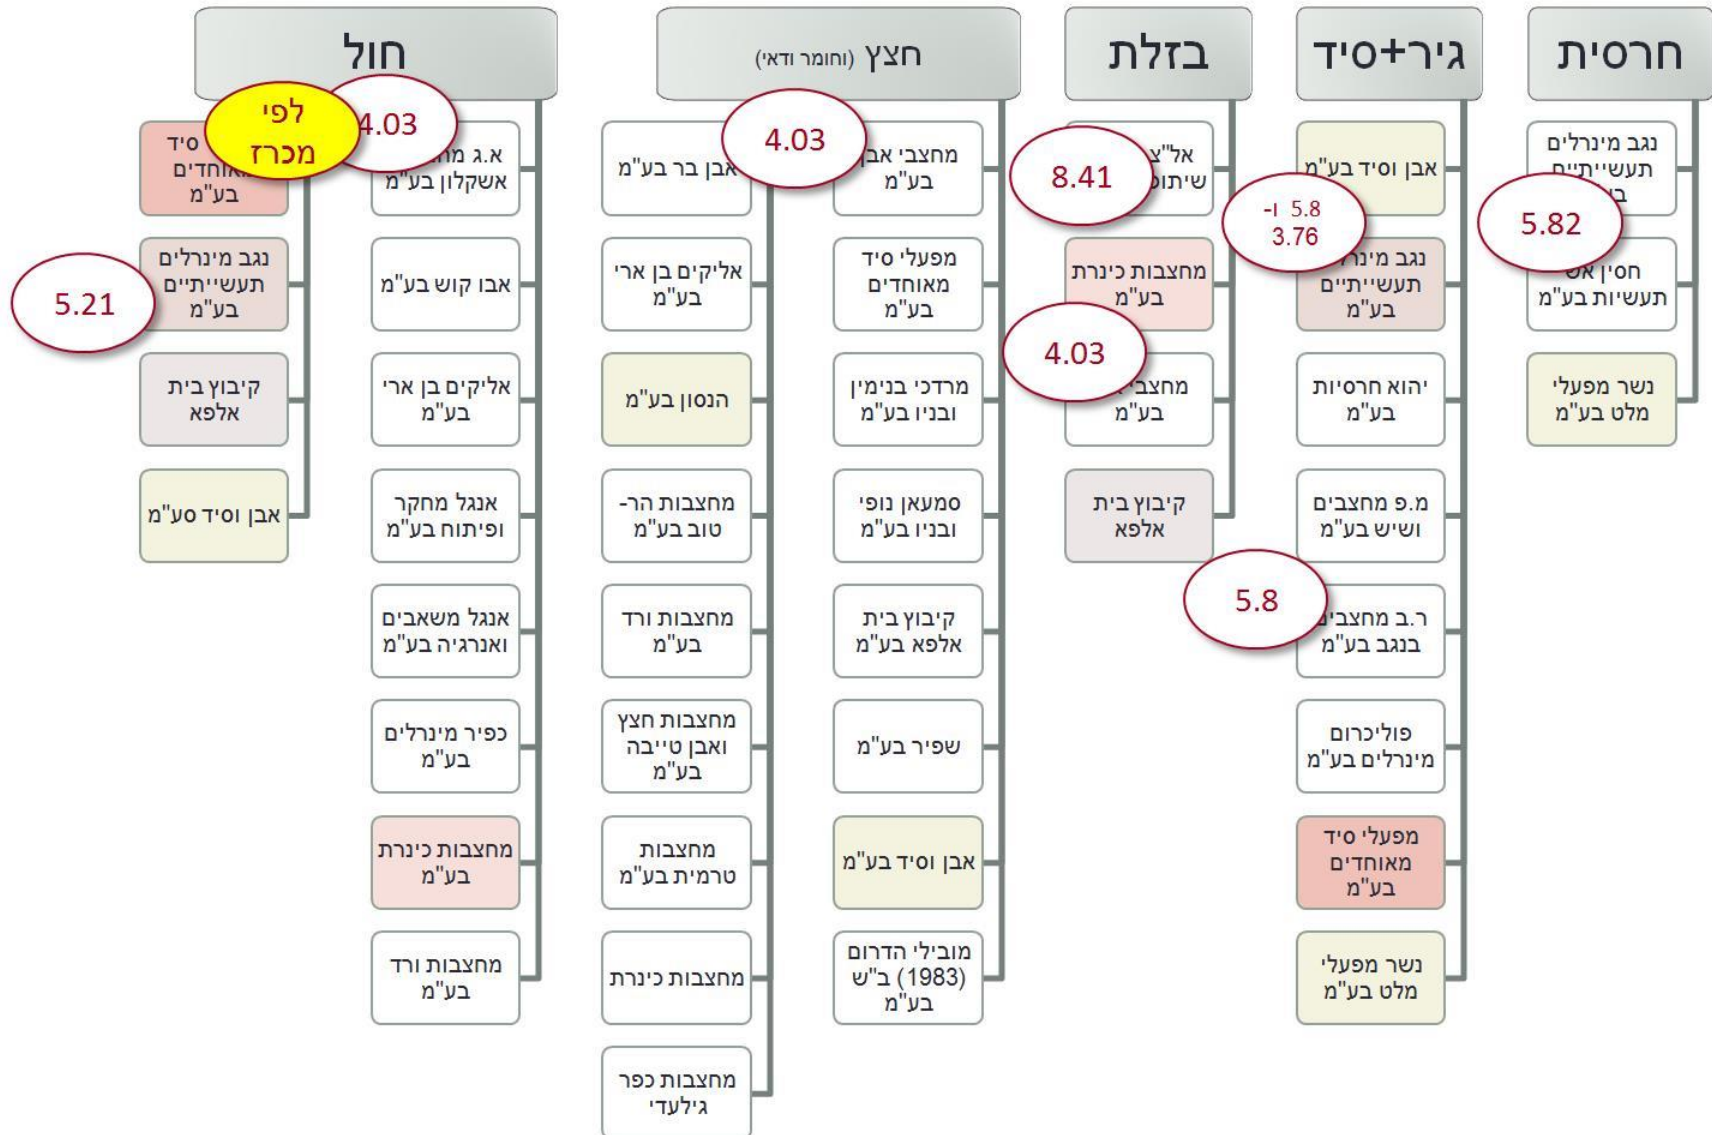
חרסית

נגב מינרלים תעשייתיים ב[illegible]

5.82

חסין אש תעשיות בע"מ

נשר מפעלי מלט בע"מ

גיר+סיד

אבן וסיד בע"מ

5.8 ו-
3.76

נגב מינר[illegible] תעשייתיים בע"מ

יהוא חרסיות בע"מ

מ.פ מחצבים ושיש בע"מ

5.8

ר.ב מחצבי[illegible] בנגב בע"מ

פוליכרום מינרלים בע"מ

מפעלי סיד מאוחדים בע"מ

נשר מפעלי מלט בע"מ

בזלת

אל"צ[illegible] שיתו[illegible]

8.41

מחצבות כינרת בע"מ

4.03

מחצב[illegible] בע"מ

קיבוץ בית אלפא

חצץ (וחומר ודאי)

מחצבי אבן בע"מ

4.03

מפעלי סיד מאוחדים בע"מ

מרדכי בנימין ובניו בע"מ

סמעאן נופי ובניו בע"מ

קיבוץ בית אלפא בע"מ

שפיר בע"מ

אבן וסיד בע"מ

מובילי הדרום (1983) ב"ש בע"מ

אבן בר בע"מ

אליקים בן ארי בע"מ

הנסון בע"מ

מחצבות הר-טוב בע"מ

מחצבות ורד בע"מ

מחצבות חצץ ואבן טייבה בע"מ

מחצבות טרמית בע"מ

מחצבות כינרת

מחצבות כפר גילעדי

חול

לפי מכרז

4.03

א.ג מו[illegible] אשקלון בע"מ

אבו קוש בע"מ

אליקים בן ארי בע"מ

אנגל מחקר ופיתוח בע"מ

אנגל משאבים ואנרגיה בע"מ

כפיר מינרלים בע"מ

מחצבות כינרת בע"מ

מחצבות ורד בע"מ

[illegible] סיד מאוחדים בע"מ

נגב מינרלים תעשייתיים בע"מ

5.21

קיבוץ בית אלפא

אבן וסיד סע"מ